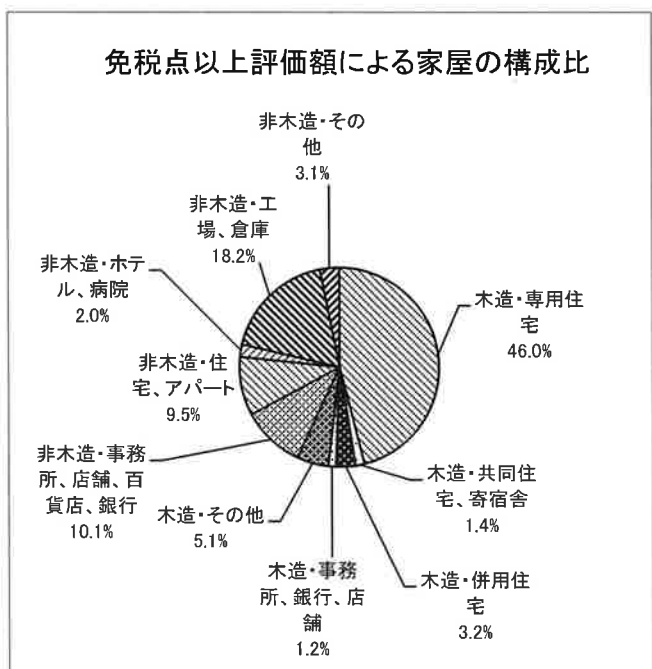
免税点以上評価額による家屋の構成比

非木造・その他
3.1%

非木造・工場、倉庫
18.2%

非木造・ホテル、病院
2.0%

木造・専用住宅
46.0%

非木造・住宅、アパート
9.5%

非木造・事務所、店舗、百貨店、銀行
10.1%

木造・その他
5.1%

木造・共同住宅、寄宿舎
1.4%

木造・事務所、銀行、店舗
1.2%

木造・併用住宅
3.2%